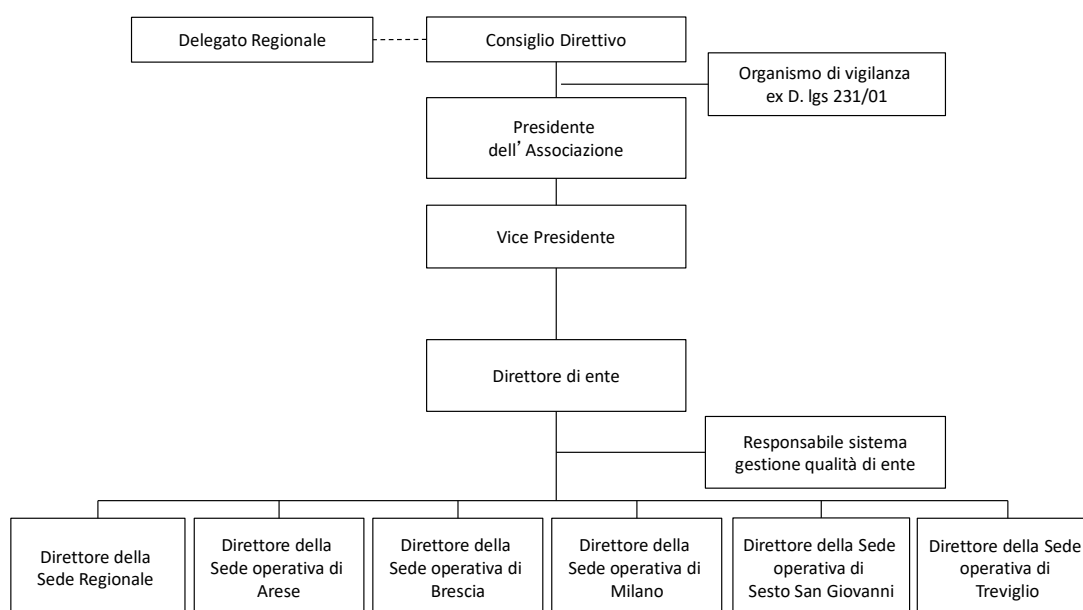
Delegato Regionale

Consiglio Direttivo

Organismo di vigilanza ex D. lgs 231/01

Presidente dell'Associazione

Vice Presidente

Direttore di ente

Responsabile sistema gestione qualità di ente

Direttore della Sede Regionale

Direttore della Sede operativa di Arese

Direttore della Sede operativa di Brescia

Direttore della Sede operativa di Milano

Direttore della Sede operativa di Sesto San Giovanni

Direttore della Sede operativa di Treviglio